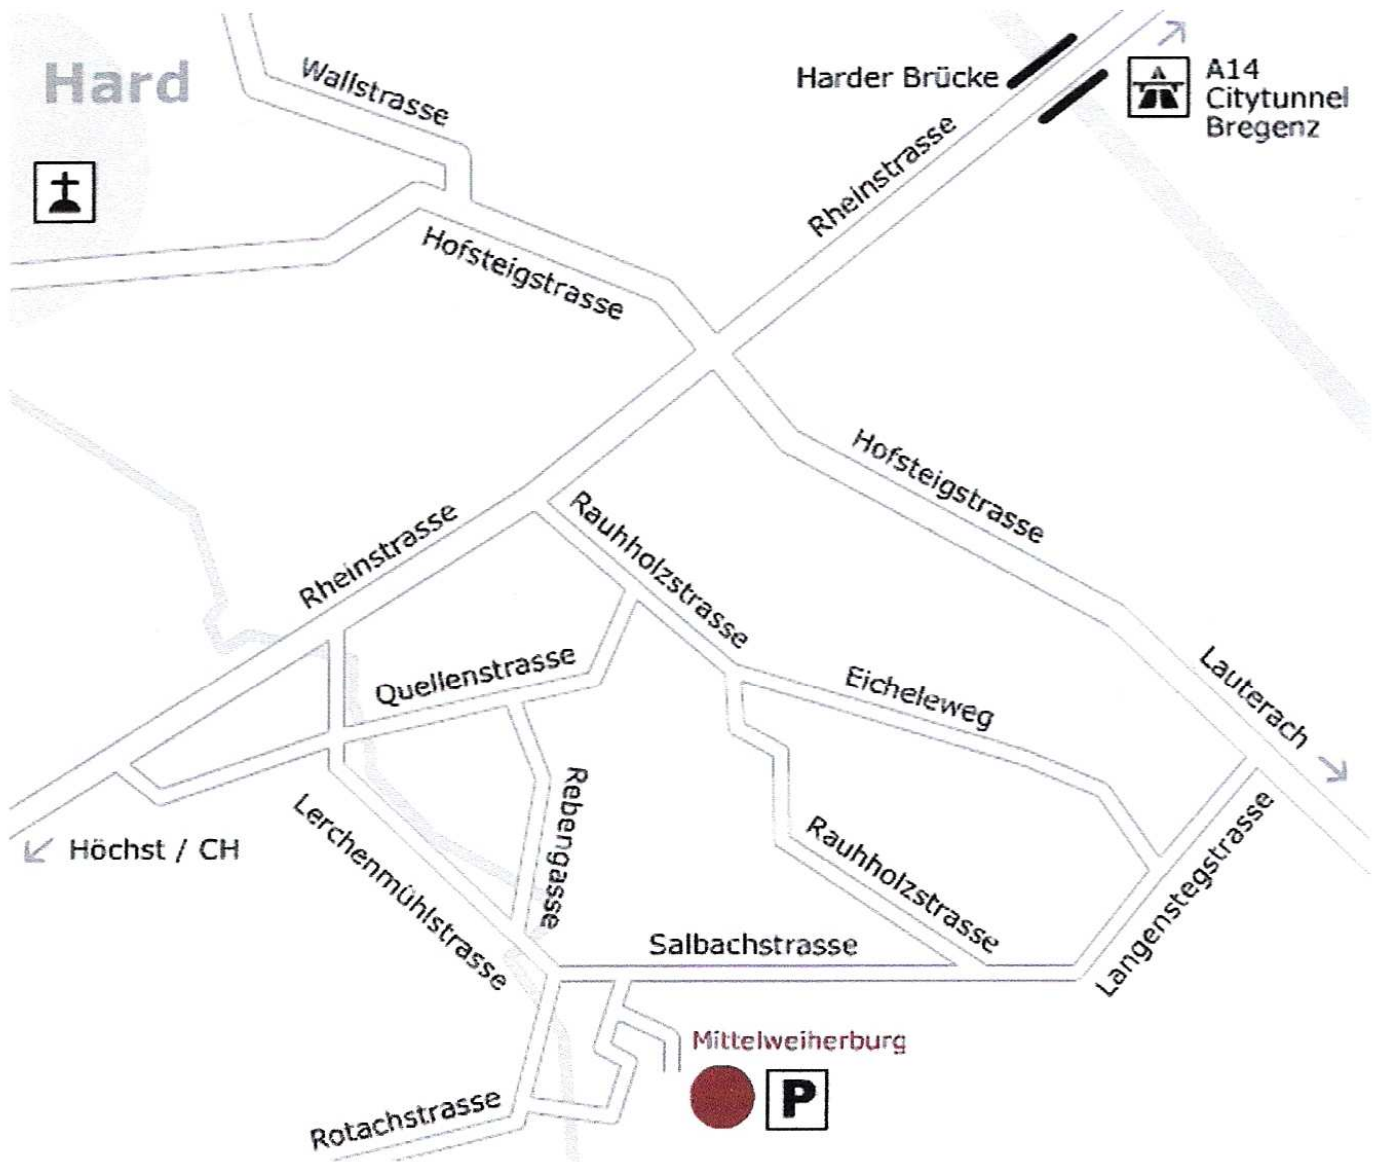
Hard

Wallstrasse

Harder Brücke

A14
Citytunnel
Bregenz

Rheinstrasse

Hofsteigstrasse

Hofsteigstrasse

Rheinstrasse

Rauhholzstrasse

Quellenstrasse

Eicheleweg

Lauterach

Höchst / CH

Lerchenmühlstrasse

Rebengasse

Rauhholzstrasse

Langenstegstrasse

Salbachstrasse

Mittelweiherburg

P

Rotachstrasse